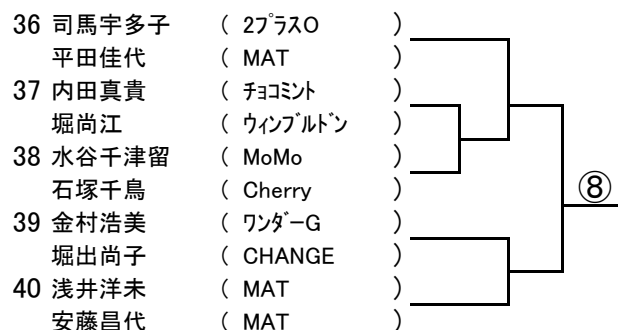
36 司馬宇多子 ( 2ﾌﾟﾗｽO )
平田佳代 ( MAT )
37 内田真貴 ( ﾁｮｺﾐﾝﾄ )
堀尚江 ( ｳｨﾝﾌﾞﾙﾄﾞﾝ )
38 水谷千津留 ( MoMo )
石塚千鳥 ( Cherry )
39 金村浩美 ( ﾜﾝﾀﾞｰG )
堀出尚子 ( CHANGE )
40 浅井洋未 ( MAT )
安藤昌代 ( MAT )

⑧